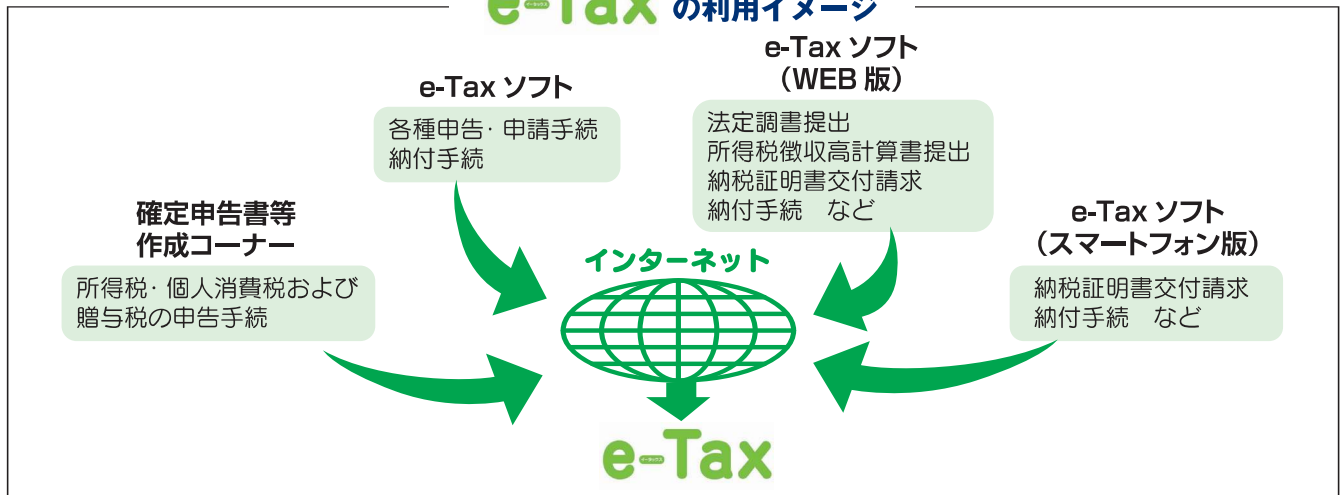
e-Tax の利用イメージ

e-Tax ソフト

各種申告・申請手続
納付手続

e-Tax ソフト
（WEB 版）

法定調書提出
所得税徴収高計算書提出
納税証明書交付請求
納付手続　など

確定申告書等
作成コーナー

所得税・個人消費税および
贈与税の申告手続

インターネット

e-Tax ソフト
（スマートフォン版）

納税証明書交付請求
納付手続　など

e-Tax